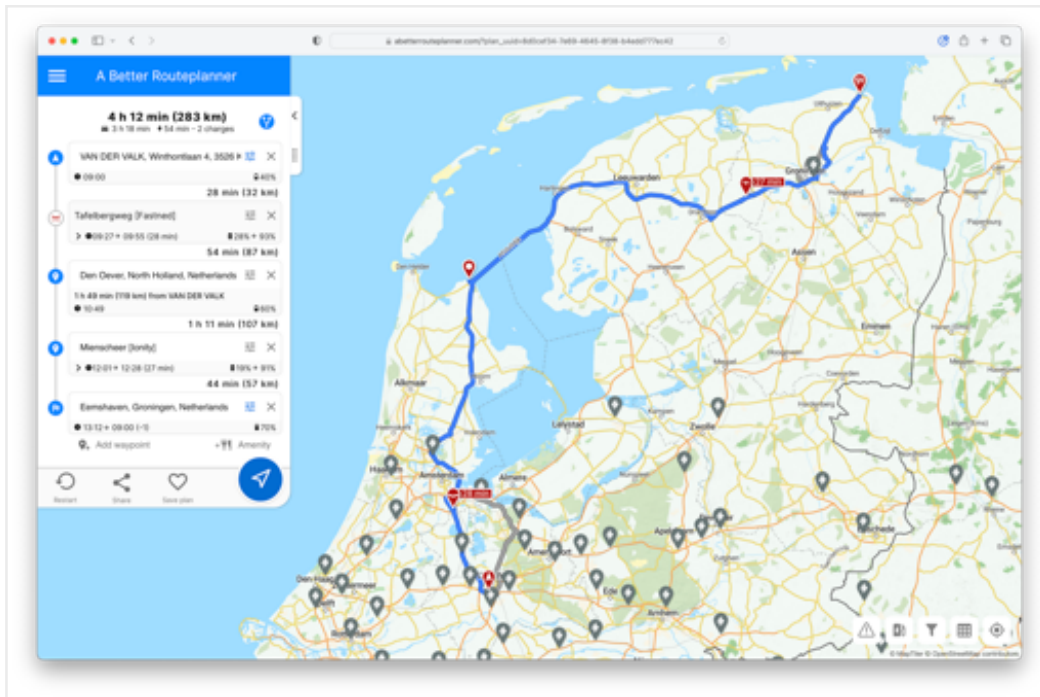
abetterrouteplanner.com/?plan_uuid=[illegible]

A Better Routeplanner

4 h 12 min (283 km)

3 h 18 min +54 min - 2 charges

VAN DER VALK, Winthontlaan 4, 3526

09:00 40%

28 min (32 km)

Tafelbergweg [Fastned]

09:27 → 09:55 (28 min) 28% → 93%

54 min (87 km)

Den Oever, North Holland, Netherlands

1 h 49 min (119 km) from VAN DER VALK

10:49 60%

1 h 11 min (107 km)

Mienscheer [Ionity]

12:01 → 12:28 (27 min) 19% → 91%

44 min (57 km)

Eemshaven, Groningen, Netherlands

13:12 + 00:00 (-1) 70%

Add waypoint

Amenity

Restart

Share

Save plan

Leeuwarden

Groningen

Assen

Den Helder

Alkmaar

Lelystad

Zwolle

Amsterdam

Almere

Haarlem

Amersfoort

Apeldoorn

Den Haag

Ede

Arnhem

Enschede

Emmen

27 min

28 min

© MapTiler © OpenStreetMap contributors